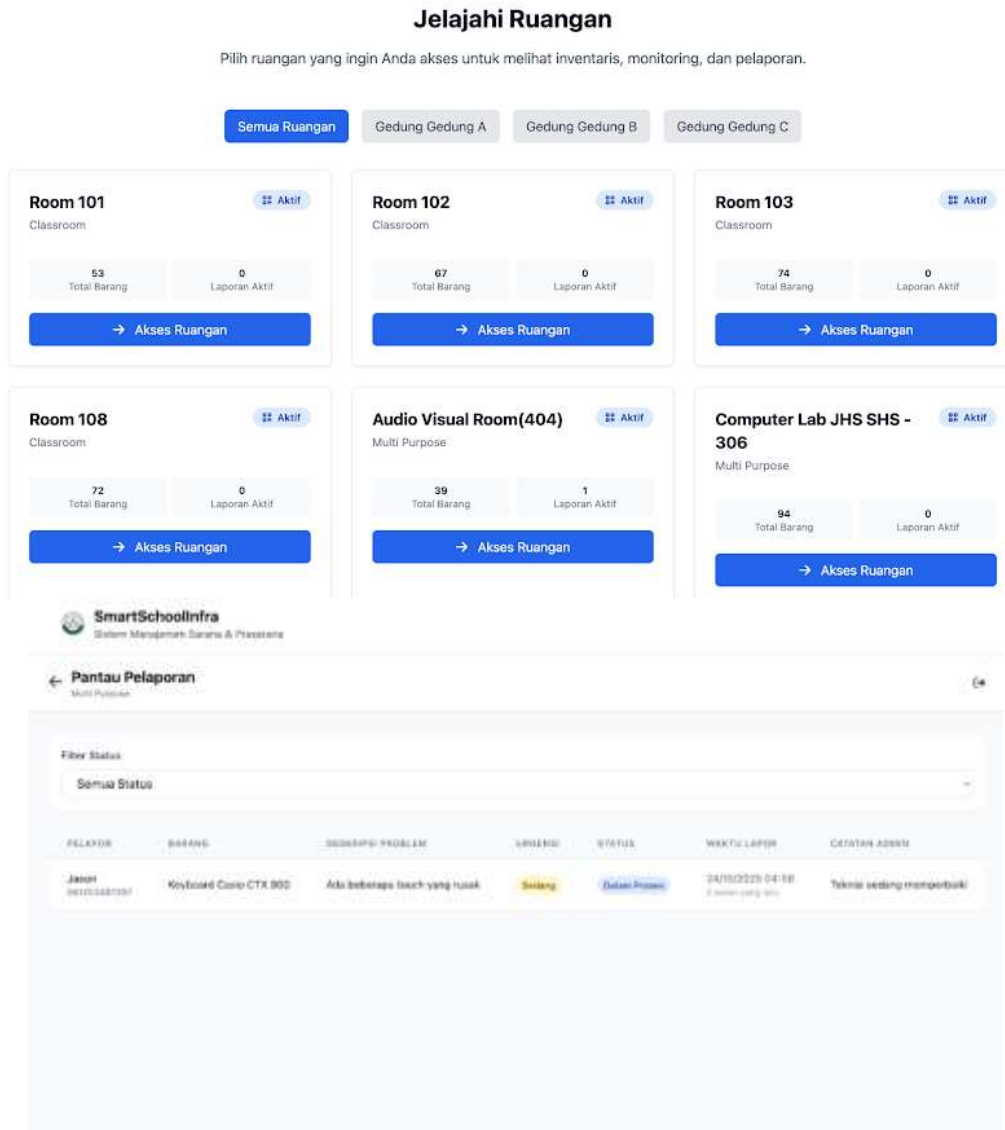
Jelajahi Ruangan

Pilih ruangan yang ingin Anda akses untuk melihat inventaris, monitoring, dan pelaporan.

Semua Ruangan
Gedung Gedung A
Gedung Gedung B
Gedung Gedung C

Room 101
Aktif
Classroom
53
Total Barang
0
Laporan Aktif
→ Akses Ruangan

Room 102
Aktif
Classroom
67
Total Barang
0
Laporan Aktif
→ Akses Ruangan

Room 103
Aktif
Classroom
74
Total Barang
0
Laporan Aktif
→ Akses Ruangan

Room 108
Aktif
Classroom
72
Total Barang
0
Laporan Aktif
→ Akses Ruangan

Audio Visual Room(404)
Aktif
Multi Purpose
39
Total Barang
1
Laporan Aktif
→ Akses Ruangan

Computer Lab JHS SHS - 306
Aktif
Multi Purpose
94
Total Barang
0
Laporan Aktif
→ Akses Ruangan

SmartSchoolInfra
Sistem Manajemen Sarana & Prasarana

← Pantau Pelaporan
Multi Purpose

Filter Status
Semua Status

| PELAPOR | BARANG | DESKRIPSI PROBLEM | URGENSI | STATUS | WAKTU LAPOR | CATATAN ADMIN |
|---|---|---|---|---|---|---|
| Jason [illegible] | Keyboard Casio CTX 900 | Ada beberapa touch yang rusak | Sedang | Dalam Proses | 24/10/2025 04:18 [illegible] | Teknisi sedang memperbaiki |